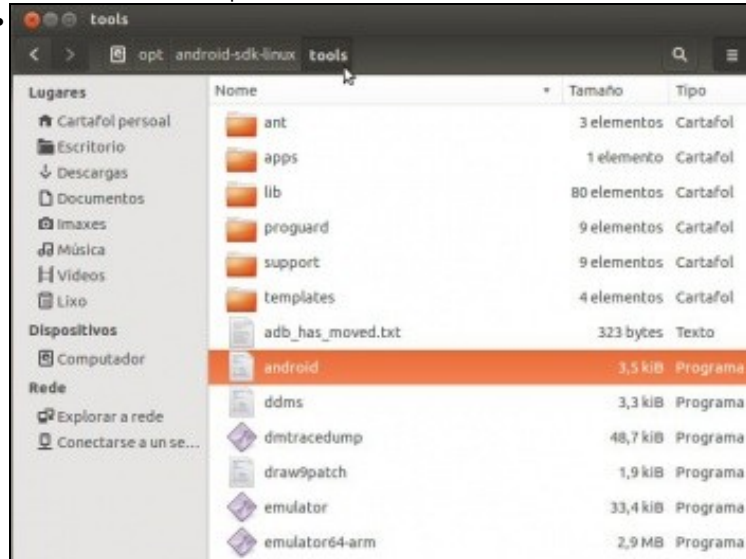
tools

opt android-sdk-linux tools

Lugares
Cartafol persoal
Escritorio
Descargas
Documentos
Imaxes
Música
Vídeos
Lixo
Dispositivos
Computador
Rede
Explorar a rede
Conectarse a un se...

| Nome | Tamaño | Tipo |
|---|---|---|
| ant | 3 elementos | Cartafol |
| apps | 1 elemento | Cartafol |
| lib | 80 elementos | Cartafol |
| proguard | 9 elementos | Cartafol |
| support | 9 elementos | Cartafol |
| templates | 4 elementos | Cartafol |
| adb_has_moved.txt | 323 bytes | Texto |
| android | 3,5 kiB | Programa |
| ddms | 3,3 kiB | Programa |
| dmtracedump | 48,7 kiB | Programa |
| draw9patch | 1,9 kiB | Programa |
| emulator | 33,4 kiB | Programa |
| emulator64-arm | 2,9 MB | Programa |